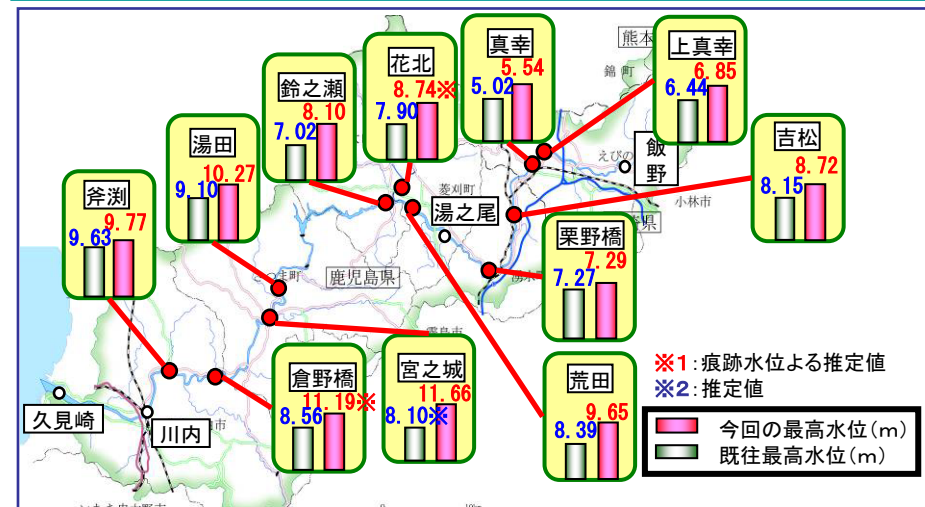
斧渕
9.63
9.77

湯田
9.10
10.27

鈴之瀬
7.02
8.10

花北
7.90
8.74※

真幸
5.02
5.54

上真幸
6.44
6.85

吉松
8.15
8.72

飯野

湯之尾

栗野橋
7.27
7.29

荒田
8.39
9.65

宮之城
8.10※
11.66

倉野橋
8.56
11.19※

久見崎

川内

熊本

鹿児島県

菱刈町

えびの

小林市

※1:痕跡水位よる推定値
※2:推定値

今回の最高水位(m)
既往最高水位(m)